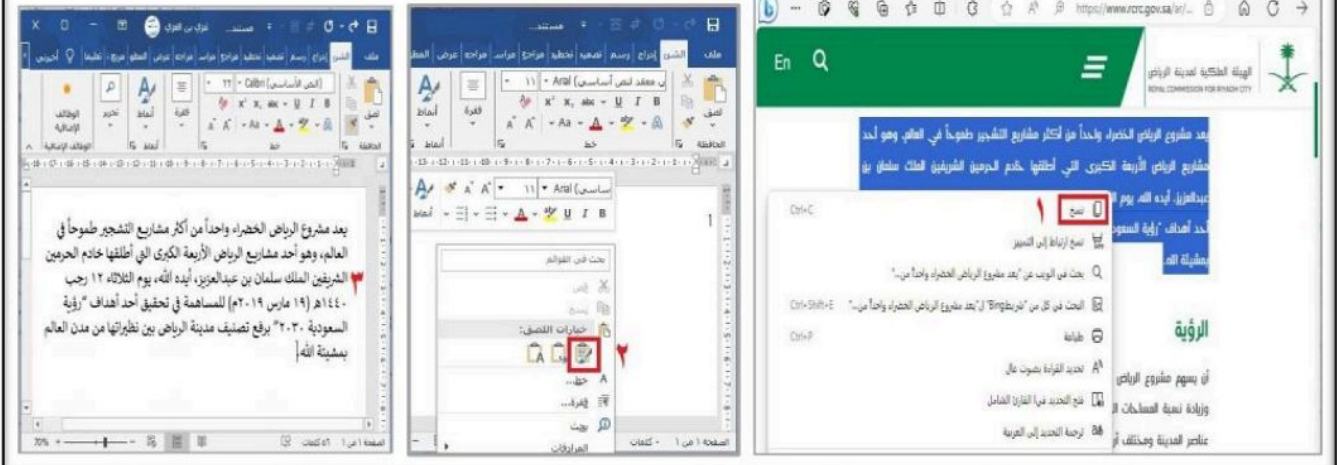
https://www.rcrc.gov.sa/ar/...

En

الهيئة الملكية لمدينة الرياض
ROYAL COMMISSION FOR RIYADH CITY

يعد مشروع الرياض الخضراء واحداً من أكثر مشاريع التشجير طموحاً في العالم، وهو أحد مشاريع الرياض الأربعة الكبرى التي أطلقها خادم الحرمين الشريفين الملك سلمان بن عبدالعزيز، أيده الله، يوم ال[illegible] أحد أهداف "رؤية السعود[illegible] بمشيئة الله.

١ نسخ Ctrl+C
نسخ ارتباط إلى التمييز
بحث في الويب عن "يعد مشروع الرياض الخضراء واحداً من..."
البحث في كل من "شريط Bing" ل"يعد مشروع الرياض الخضراء واحداً من..." Ctrl+Shift+E
طباعة Ctrl+P
تحديد القراءة بصوت عال
فتح التحديد في القارئ الشامل
ترجمة التحديد إلى العربية

الرؤية

أن يسهم مشروع الرياض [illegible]
وزيادة نسبة المساحات ال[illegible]
عناصر المدينة ومختلف أ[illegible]

مستند...
ملف الشريط إدراج رسم تصميم تخطيط مراجع مراسلات مراجعة عرض المطور
الحافظة خط فقرة أنماط
لصق
Arial ١١
(نص معقد أساسي)
Arial ١١
بحث في القوائم
قص
نسخ
خيارات اللصق:
٢
خط...
فقرة...
بحث
المرادفات
الصفحة ١ من ١ كلمات

مستند... غزل بن العزي
ملف الشريط إدراج رسم تصميم تخطيط مراجع مراسلات مراجعة عرض المطور مساعدة تعليقات مشاركة
Calibri (النص الأساسي) ١٢
الحافظة خط فقرة أنماط تحرير الوظائف الإضافية
لصق

يعد مشروع الرياض الخضراء واحداً من أكثر مشاريع التشجير طموحاً في العالم، وهو أحد مشاريع الرياض الأربعة الكبرى التي أطلقها خادم الحرمين الشريفين الملك سلمان بن عبدالعزيز، أيده الله، يوم الثلاثاء ١٢ رجب ١٤٤٠هـ (١٩ مارس ٢٠١٩م) للمساهمة في تحقيق أحد أهداف "رؤية السعودية ٢٠٣٠" برفع تصنيف مدينة الرياض بين نظيراتها من مدن العالم بمشيئة الله.
٣

الصفحة ١ من ١ ٥٦ كلمات 70%